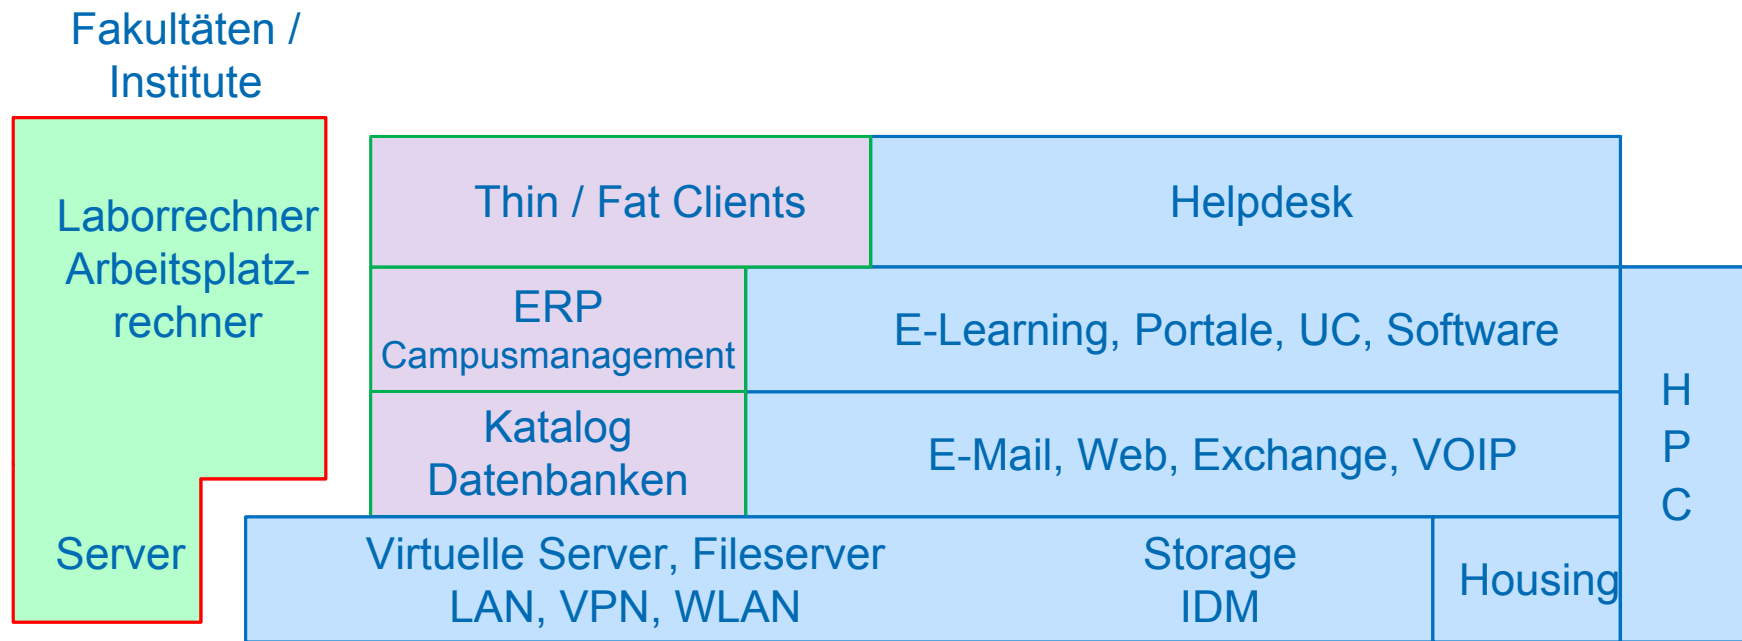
Fakultäten / Institute

Laborrechner Arbeitsplatzrechner

Server

Thin / Fat Clients

Helpdesk

ERP
Campusmanagement

E-Learning, Portale, UC, Software

Katalog
Datenbanken

E-Mail, Web, Exchange, VOIP

H
P
C

Virtuelle Server, Fileserver
LAN, VPN, WLAN

Storage
IDM

Housing